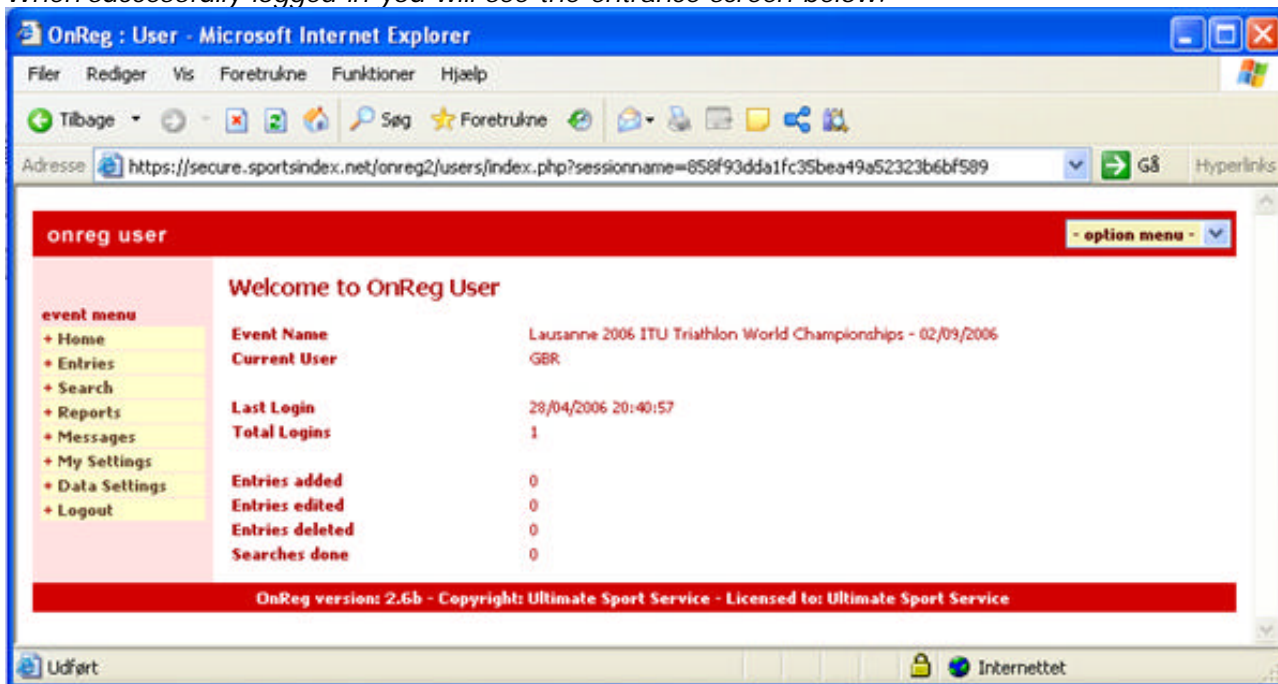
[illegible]

OnReg : User - Microsoft Internet Explorer

Filer Rediger Vis Foretrukne Funktioner Hjælp

Tilbage Søg Foretrukne

Adresse https://secure.sportsindex.net/onreg2/users/index.php?sessionname=858f93dda1fc35bea49a52323b6bf589 Gå Hyperlinks

onreg user

- option menu -

event menu
+ Home
+ Entries
+ Search
+ Reports
+ Messages
+ My Settings
+ Data Settings
+ Logout

Welcome to OnReg User

| | |
|---|---|
| Event Name | Lausanne 2006 ITU Triathlon World Championships - 02/09/2006 |
| Current User | GBR |
| Last Login | 28/04/2006 20:40:57 |
| Total Logins | 1 |
| Entries added | 0 |
| Entries edited | 0 |
| Entries deleted | 0 |
| Searches done | 0 |

OnReg version: 2.6b - Copyright: Ultimate Sport Service - Licensed to: Ultimate Sport Service

Udført

Internettet